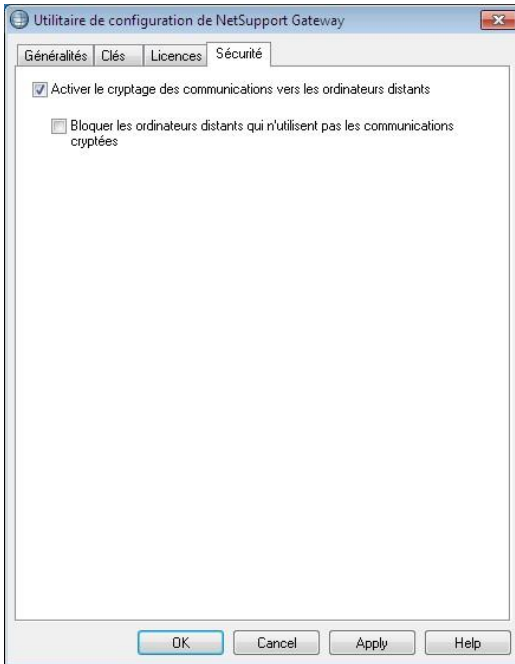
Utilitaire de configuration de NetSupport Gateway

Généralités | Clés | Licences | Sécurité

Activer le cryptage des communications vers les ordinateurs distants

Bloquer les ordinateurs distants qui n'utilisent pas les communications cryptées

OK | Cancel | Apply | Help